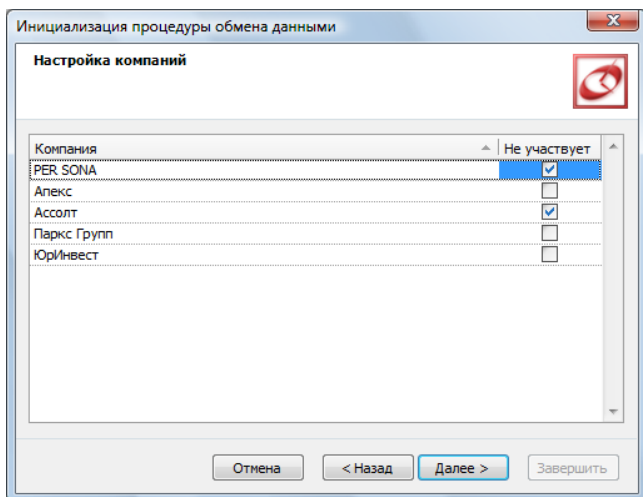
Инициализация процедуры обмена данными

Настройка компаний

| Компания | Не участвует |
|---|---|
| PER SONA | ☑ |
| Апекс | ☐ |
| Ассолт | ☑ |
| Паркс Групп | ☐ |
| ЮрИнвест | ☐ |

Отмена
< Назад
Далее >
Завершить